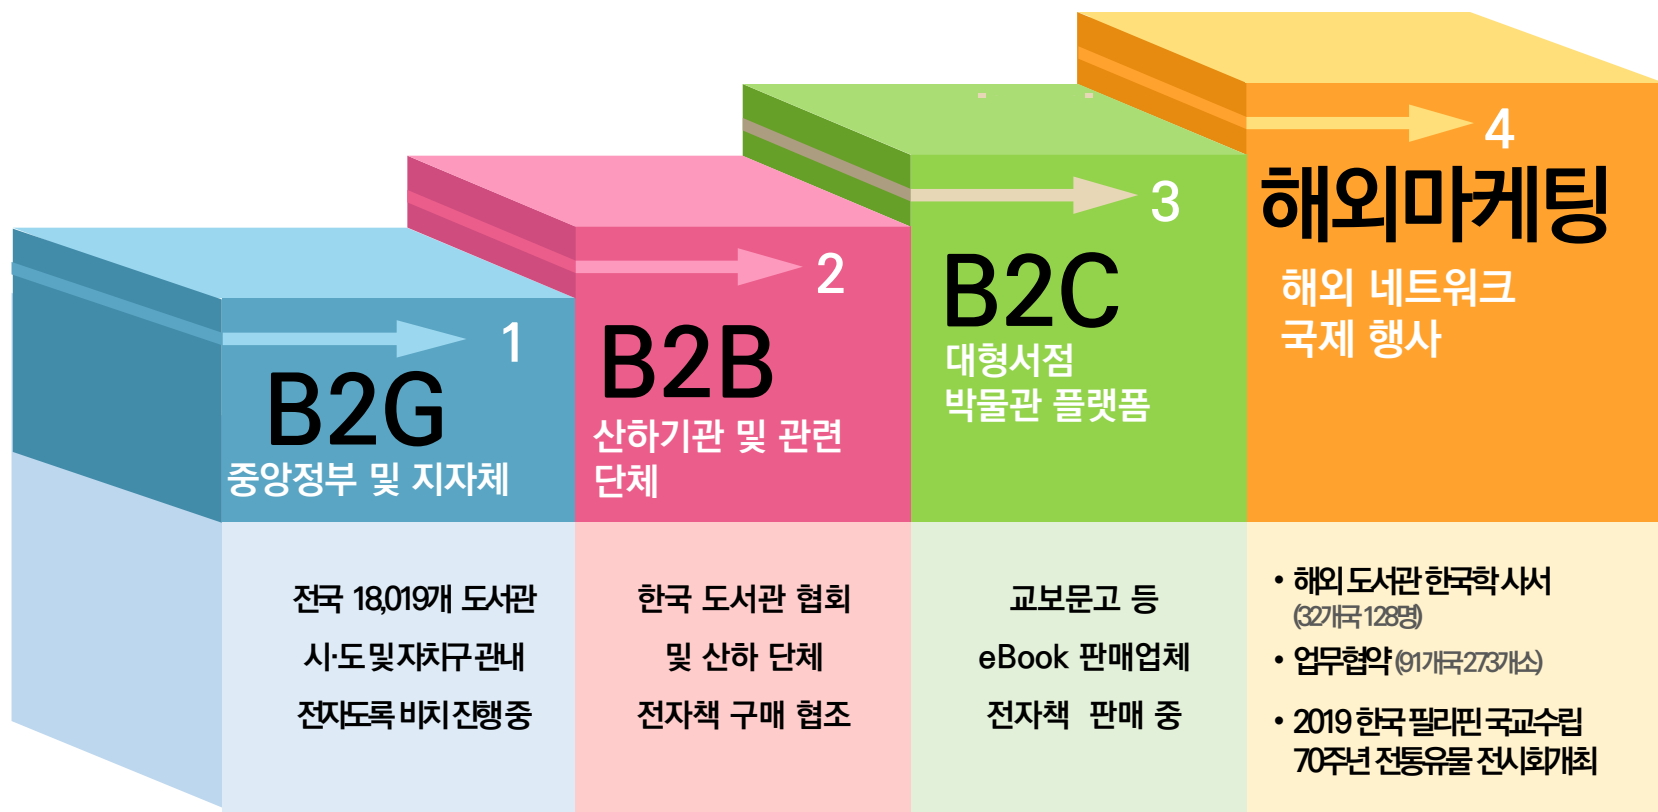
4
해외마케팅
해외 네트워크
국제 행사

3
B2C
대형서점
박물관 플랫폼

2
B2B
산하기관 및 관련 단체

1
B2G
중앙정부 및 지자체

전국 18,019개 도서관
시·도 및 자치구 관내
전자도록 비치 진행중

한국 도서관 협회
및 산하 단체
전자책 구매 협조

교보문고 등
eBook 판매업체
전자책 판매 중

• 해외 도서관 한국학 사서 (32개국 128명)
• 업무협약 (91개국 273개소)
• 2019 한국 필리핀 국교수립 70주년 전통유물 전시회개최